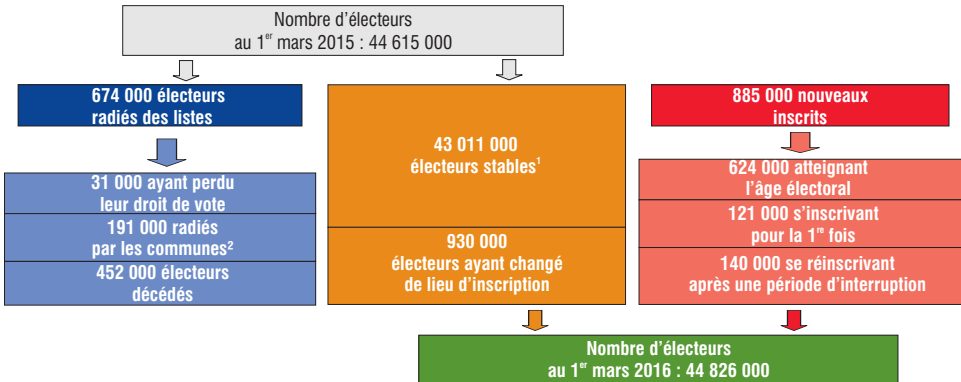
Nombre d'électeurs
au 1$^{er}$ mars 2015 : 44 615 000

674 000 électeurs radiés des listes

31 000 ayant perdu leur droit de vote

191 000 radiés par les communes$^{2}$

452 000 électeurs décédés

43 011 000
électeurs stables$^{1}$

930 000
électeurs ayant changé de lieu d'inscription

885 000 nouveaux inscrits

624 000 atteignant l'âge électoral

121 000 s'inscrivant pour la 1$^{re}$ fois

140 000 se réinscrivant après une période d'interruption

Nombre d'électeurs
au 1$^{er}$ mars 2016 : 44 826 000